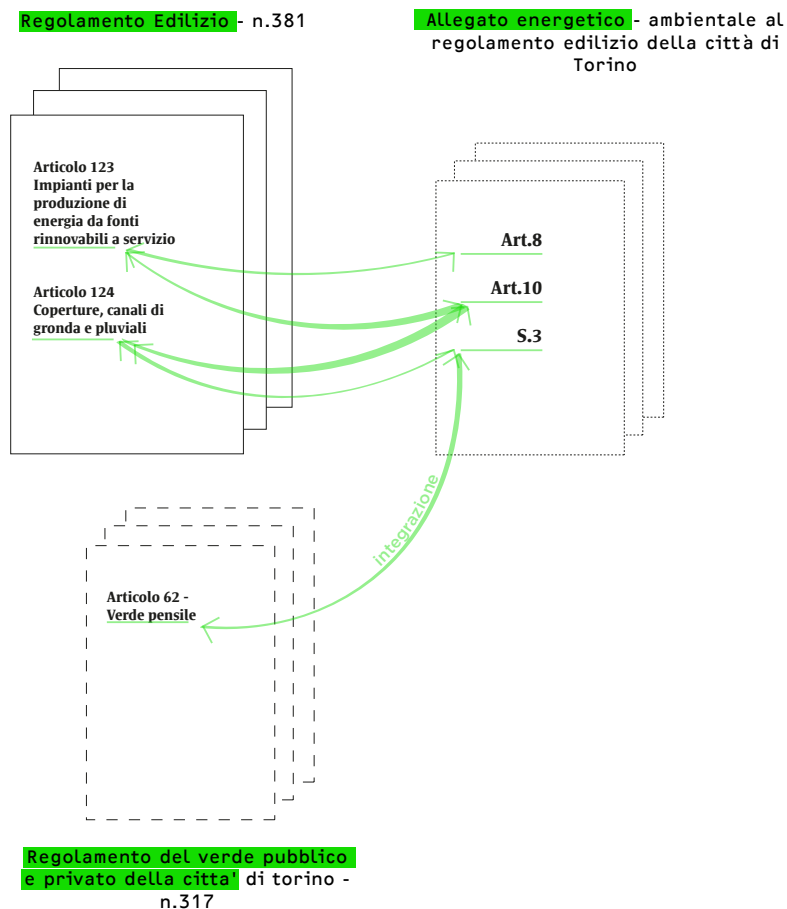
Regolamento Edilizio - n.381

Allegato energetico - ambientale al regolamento edilizio della città di Torino

Articolo 123
Impianti per la produzione di energia da fonti rinnovabili a servizio

Articolo 124
Coperture, canali di gronda e pluviali

Art.8

Art.10

S.3

integrazione

Articolo 62 -
Verde pensile

Regolamento del verde pubblico e privato della citta' di torino - n.317